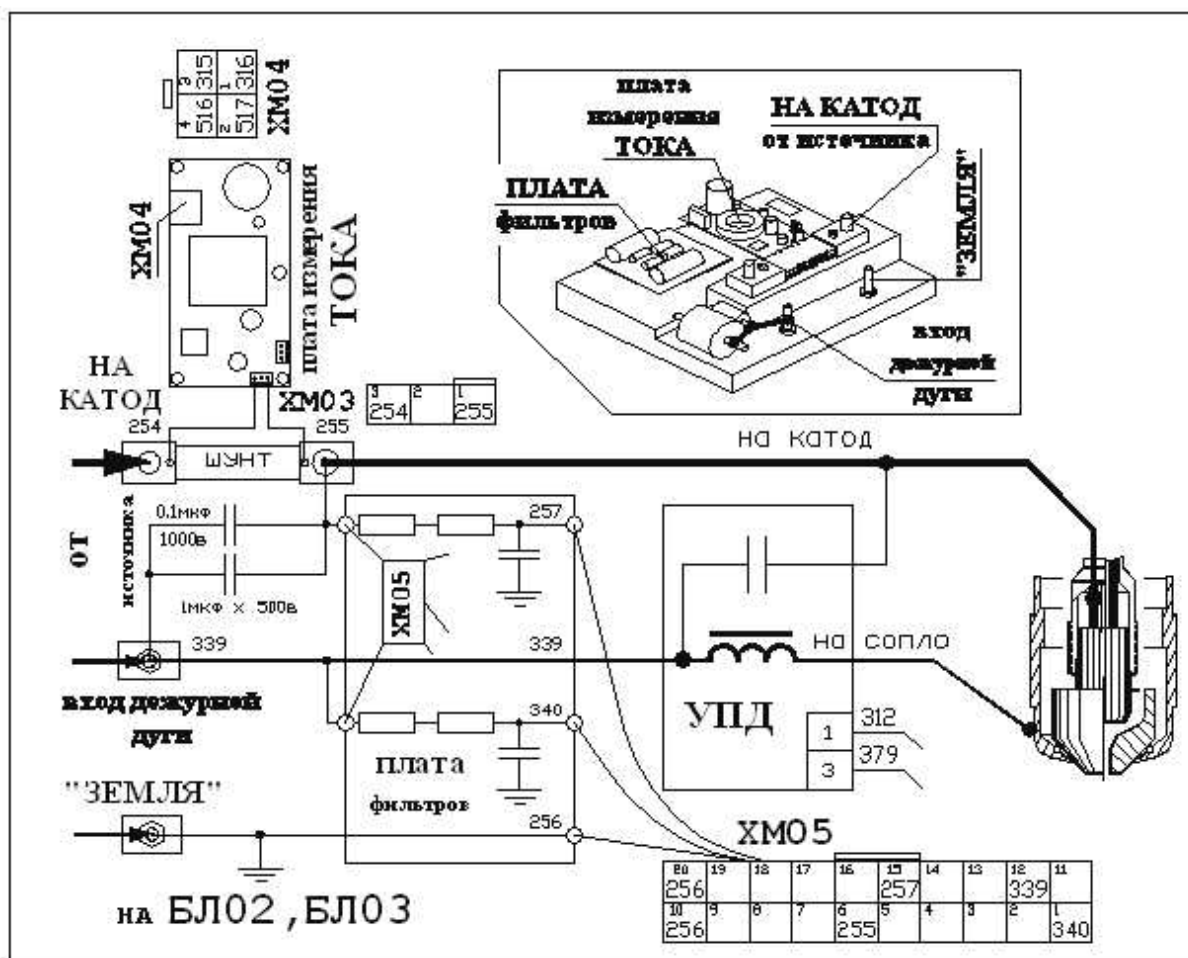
| 4 516 | 3 315 |
|---|---|
| 2 517 | 1 316 |

ХМ04

ХМ04

плата измерения ТОКА

плата измерения ТОКА

ПЛАТА фильтров

НА КАТОД от источника

"ЗЕМЛЯ"

вход дежурной дуги

НА КАТОД

ХМ03

| 3 254 | 2 | 1 255 |
|---|---|---|

254

255

ШУНТ

на катод

ОТ источника

0.1мкФ

1000в

1мкФ х 500в

ХМ05

257

339

339

340

256

вход дежурной дуги

на сопло

УПД

1 312

3 379

"ЗЕМЛЯ"

плата фильтров

ХМ05

| 20 256 | 19 | 18 | 17 | 16 | 15 257 | 14 | 13 | 12 339 | 11 |
|---|---|---|---|---|---|---|---|---|---|
| 10 256 | 9 | 8 | 7 | 6 255 | 5 | 4 | 3 | 2 | 1 340 |

на БЛ02, БЛ03